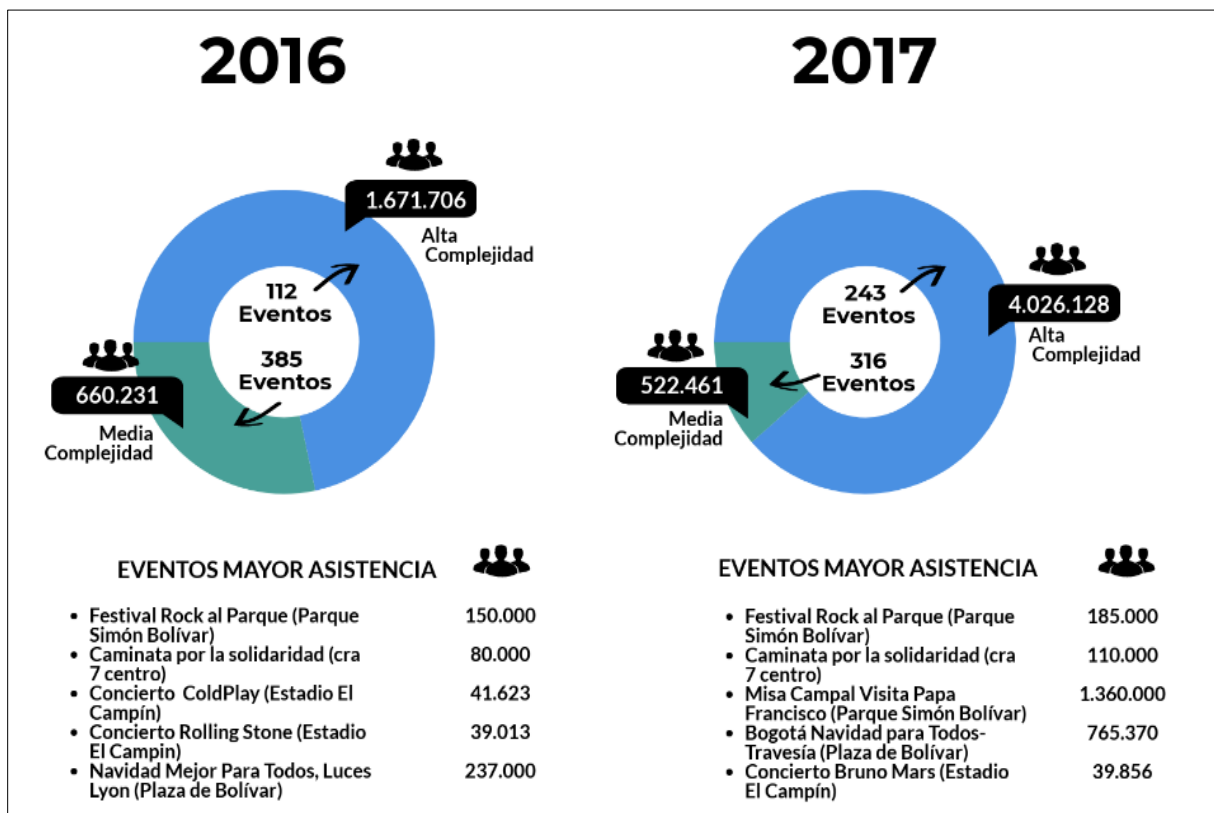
2016

1.671.706

Alta Complejidad

112 Eventos

385 Eventos

660.231

Media Complejidad

EVENTOS MAYOR ASISTENCIA

- Festival Rock al Parque (Parque Simón Bolívar) 150.000
- Caminata por la solidaridad (cra 7 centro) 80.000
- Concierto ColdPlay (Estadio El Campín) 41.623
- Concierto Rolling Stone (Estadio El Campin) 39.013
- Navidad Mejor Para Todos, Luces Lyon (Plaza de Bolívar) 237.000

2017

243 Eventos

4.026.128

Alta Complejidad

316 Eventos

522.461

Media Complejidad

EVENTOS MAYOR ASISTENCIA

- Festival Rock al Parque (Parque Simón Bolívar) 185.000
- Caminata por la solidaridad (cra 7 centro) 110.000
- Misa Campal Visita Papa Francisco (Parque Simón Bolívar) 1.360.000
- Bogotá Navidad para Todos-Travesía (Plaza de Bolívar) 765.370
- Concierto Bruno Mars (Estadio El Campín) 39.856